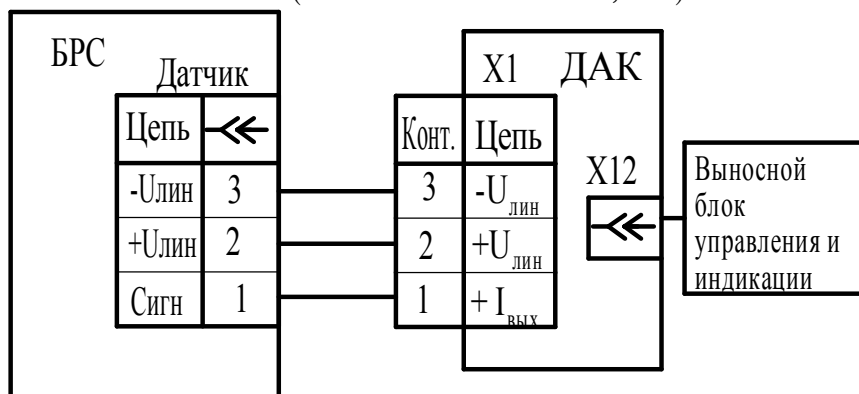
БРС

Датчик

| Цепь | |
|---|---|
| -Uлин | 3 |
| +Uлин | 2 |
| Сигн | 1 |

X1 ДАК

| Конт. | Цепь |
|---|---|
| 3 | $-U_{лин}$ |
| 2 | $+U_{лин}$ |
| 1 | $+I_{вых}$ |

X12

Выносной блок управления и индикации